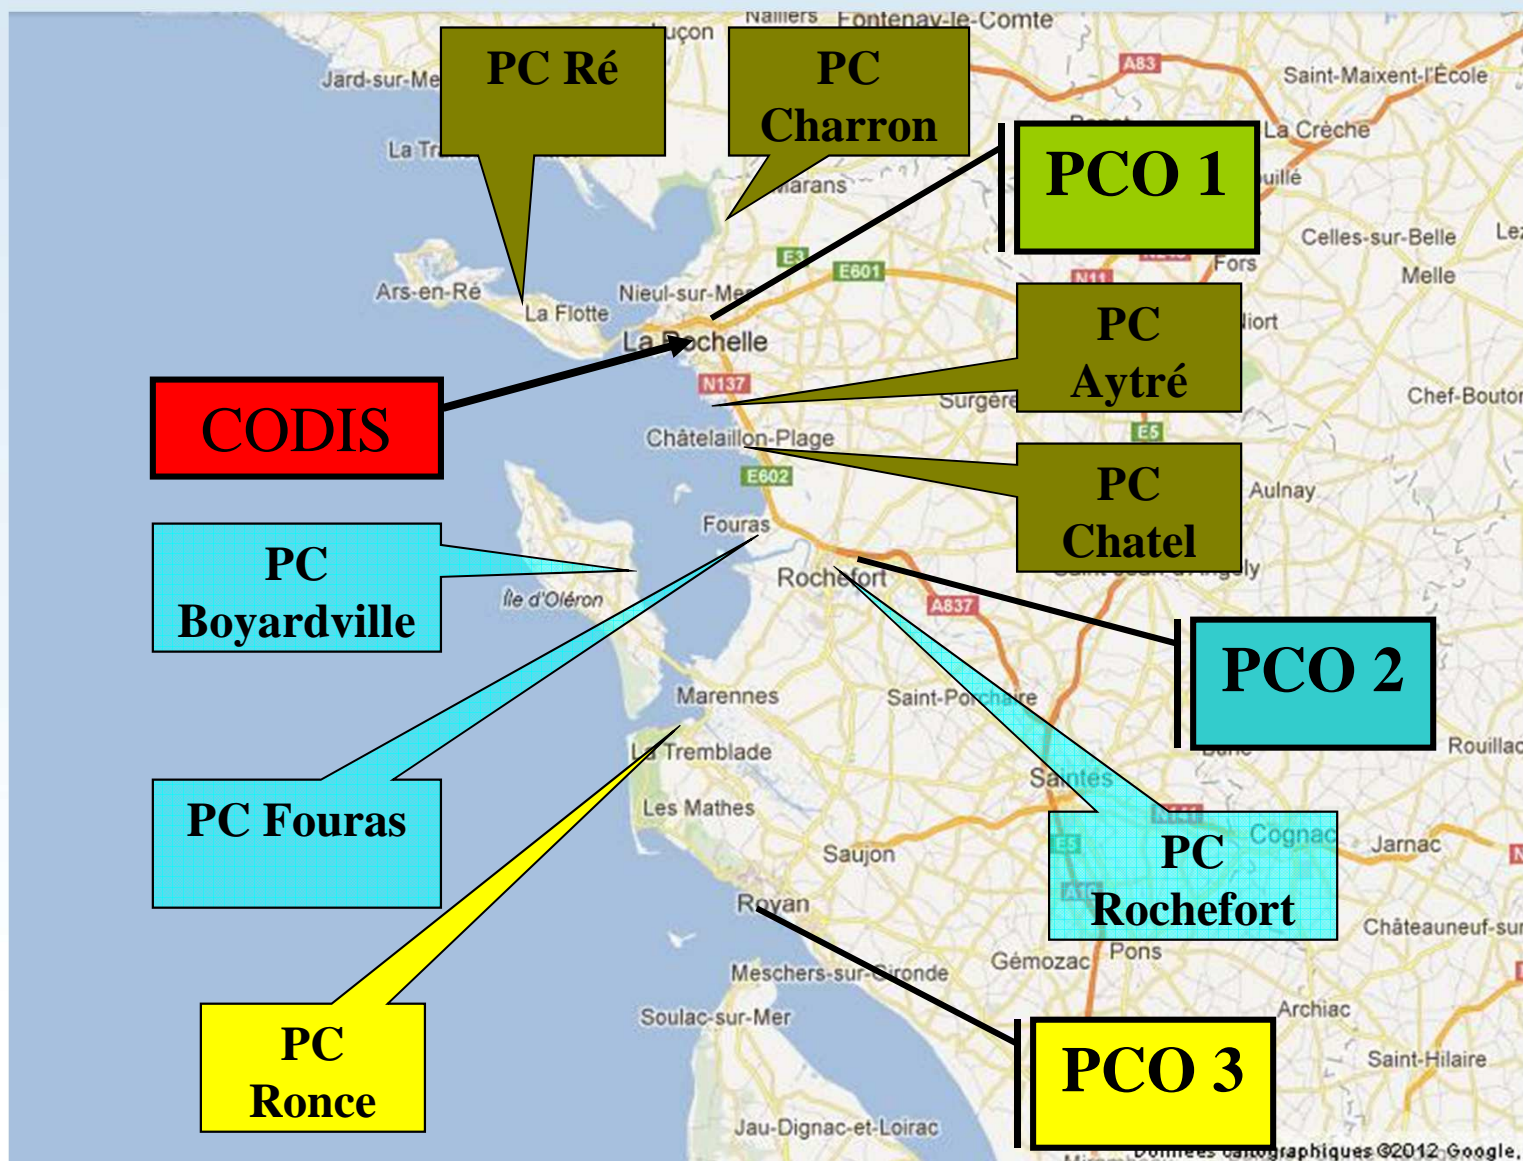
PC Ré

PC Charron

PCO 1

PC Aytré

PC Chatel

CODIS

PC Boyardville

PC Fouras

PCO 2

PC Rochefort

PC Ronce

PCO 3

Fontenay-le-Comte
Saint-Maixent-l'École
A83
Jard-sur-Me
La Crèche
Marans
Celles-sur-Belle
Fors
Melle
E601
Ars-en-Ré
La Flotte
Nieul-sur-Mer
La Rochelle
N137
Surgères
Chef-Boutor
Châtelaillon-Plage
E5
E602
Aulnay
Fouras
Rochefort
Île d'Oléron
A837
Marennes
Saint-Porchaire
Rouillac
La Tremblade
Saintes
Les Mathes
Cognac
Jarnac
Saujon
Royan
Châteauneuf-sur
Gémozac
Pons
Meschers-sur-Gironde
Archiac
Soulac-sur-Mer
Saint-Hilaire
Jau-Dignac-et-Loirac
Données cartographiques ©2012 Google